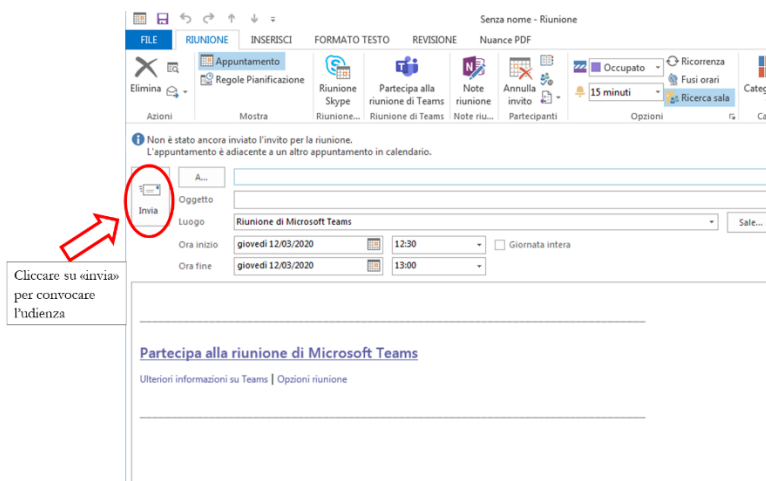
Senza nome - Riunione

FILE RIUNIONE INSERISCI FORMATO TESTO REVISIONE Nuance PDF

Elimina
Azioni

Appuntamento
Regole Pianificazione
Mostra

Riunione Skype
Riunione...

Partecipa alla riunione di Teams
Riunione di Teams

Note riunione
Note riu...

Annulla invito
Partecipanti

Occupato
15 minuti
Ricorrenza
Fusi orari
Ricerca sala
Opzioni

Categ

Non è stato ancora inviato l'invito per la riunione.
L'appuntamento è adiacente a un altro appuntamento in calendario.

Invia

A...
Oggetto
Luogo Riunione di Microsoft Teams
Sale...
Ora inizio giovedì 12/03/2020 12:30
Giornata intera
Ora fine giovedì 12/03/2020 13:00

Cliccare su «invia» per convocare l'udienza

Partecipa alla riunione di Microsoft Teams

Ulteriori informazioni su Teams | Opzioni riunione